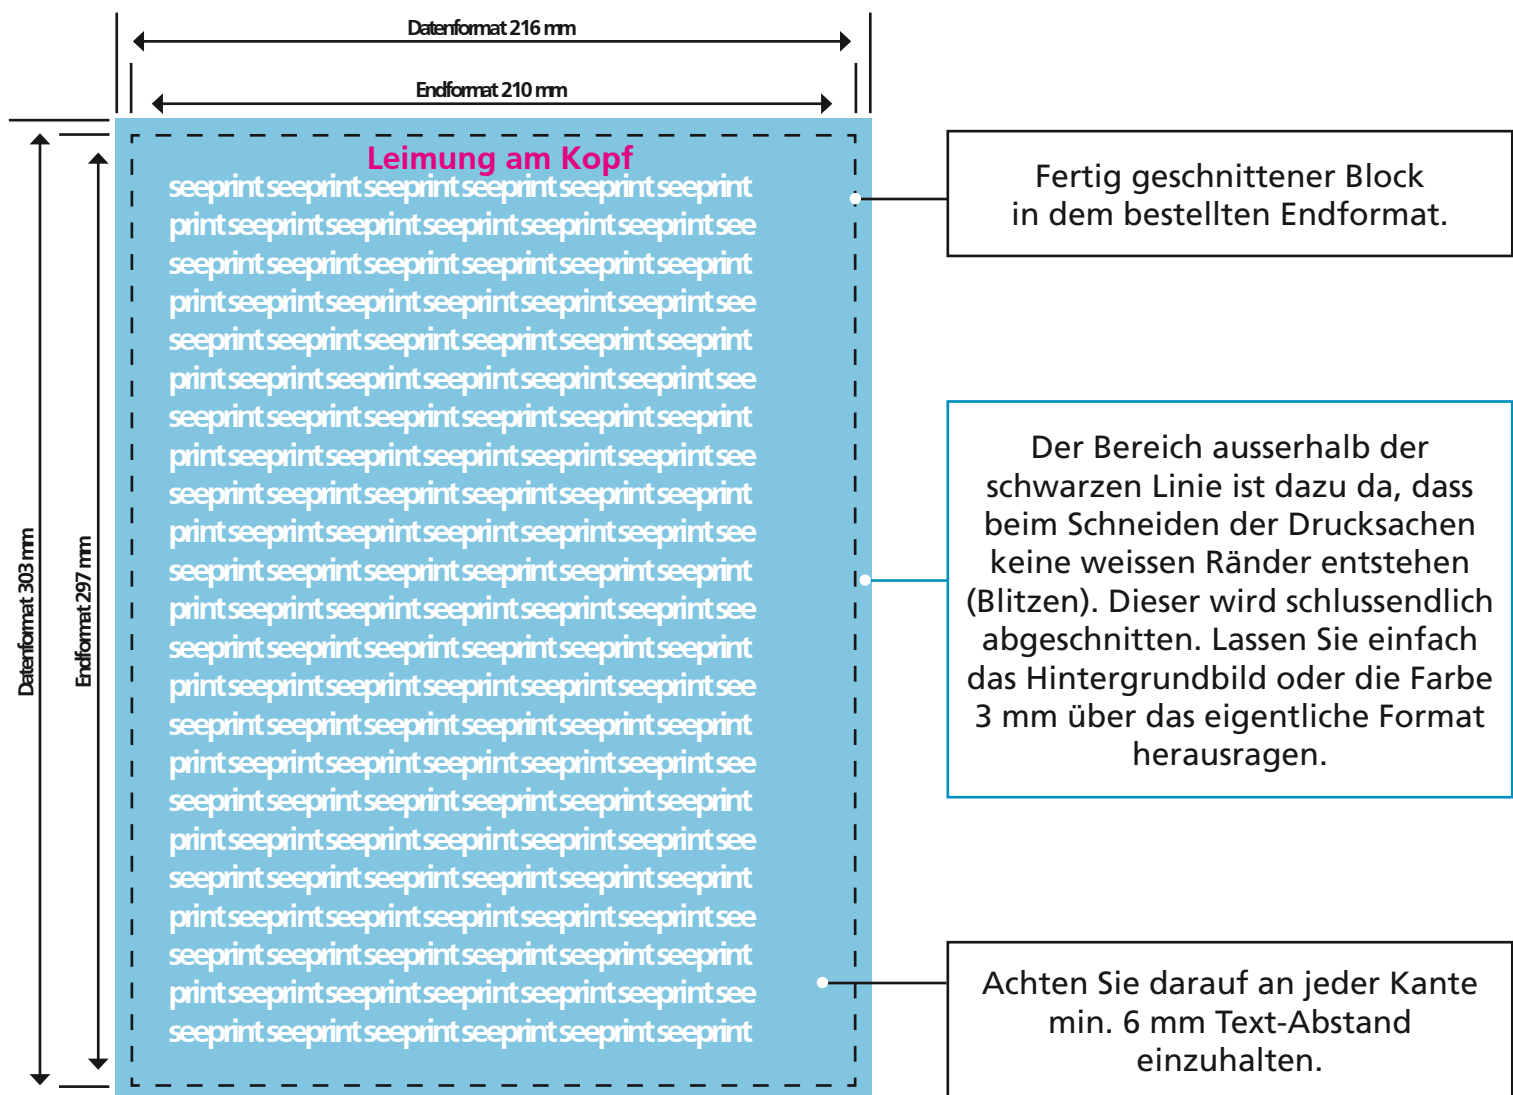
Datenformat 216 mm

Endformat 210 mm

Datenformat 303 mm

Endformat 297 mm

Leimung am Kopf

seeprint seeprint seeprint seeprint seeprint seeprint
print seeprint seeprint seeprint seeprint seeprint see
seeprint seeprint seeprint seeprint seeprint seeprint
print seeprint seeprint seeprint seeprint seeprint see
seeprint seeprint seeprint seeprint seeprint seeprint
print seeprint seeprint seeprint seeprint seeprint see
seeprint seeprint seeprint seeprint seeprint seeprint
print seeprint seeprint seeprint seeprint seeprint see
seeprint seeprint seeprint seeprint seeprint seeprint
print seeprint seeprint seeprint seeprint seeprint see
seeprint seeprint seeprint seeprint seeprint seeprint
print seeprint seeprint seeprint seeprint seeprint see
seeprint seeprint seeprint seeprint seeprint seeprint
print seeprint seeprint seeprint seeprint seeprint see
seeprint seeprint seeprint seeprint seeprint seeprint
print seeprint seeprint seeprint seeprint seeprint see
seeprint seeprint seeprint seeprint seeprint seeprint
print seeprint seeprint seeprint seeprint seeprint see
seeprint seeprint seeprint seeprint seeprint seeprint
print seeprint seeprint seeprint seeprint seeprint see
seeprint seeprint seeprint seeprint seeprint seeprint
print seeprint seeprint seeprint seeprint seeprint see
seeprint seeprint seeprint seeprint seeprint seeprint

Fertig geschnittener Block in dem bestellten Endformat.

Der Bereich ausserhalb der schwarzen Linie ist dazu da, dass beim Schneiden der Drucksachen keine weissen Ränder entstehen (Blitzen). Dieser wird schlussendlich abgeschnitten. Lassen Sie einfach das Hintergrundbild oder die Farbe 3 mm über das eigentliche Format herausragen.

Achten Sie darauf an jeder Kante min. 6 mm Text-Abstand einzuhalten.